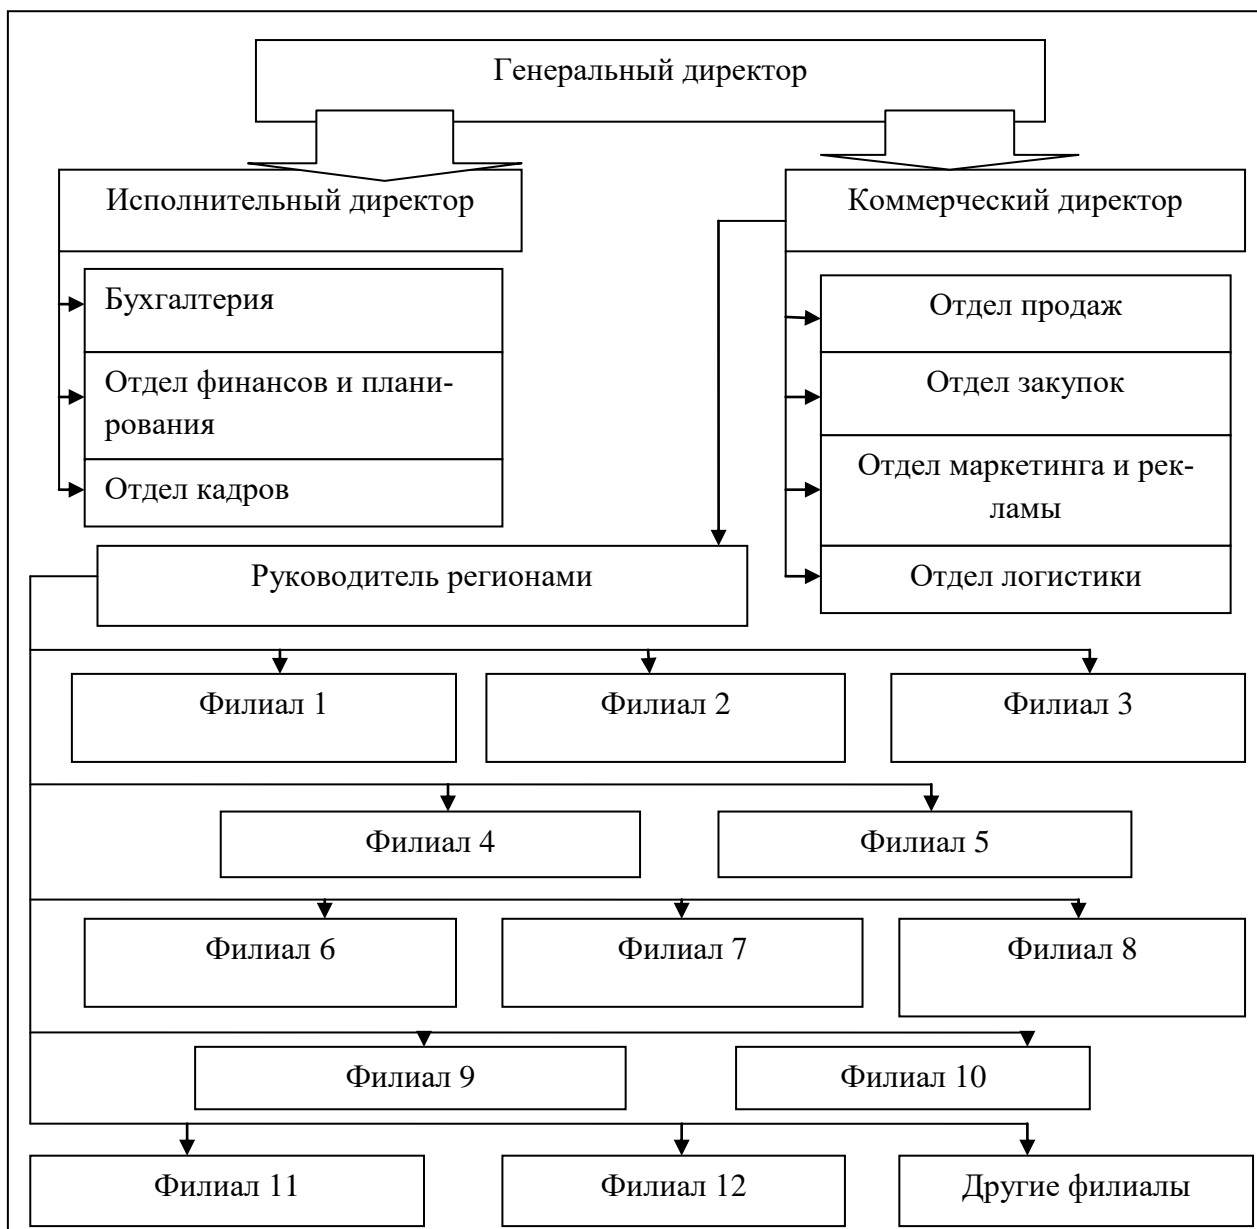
Генеральный директор

Исполнительный директор

Коммерческий директор

Бухгалтерия

Отдел финансов и планирования

Отдел кадров

Отдел продаж

Отдел закупок

Отдел маркетинга и рекламы

Отдел логистики

Руководитель регионами

Филиал 1

Филиал 2

Филиал 3

Филиал 4

Филиал 5

Филиал 6

Филиал 7

Филиал 8

Филиал 9

Филиал 10

Филиал 11

Филиал 12

Другие филиалы